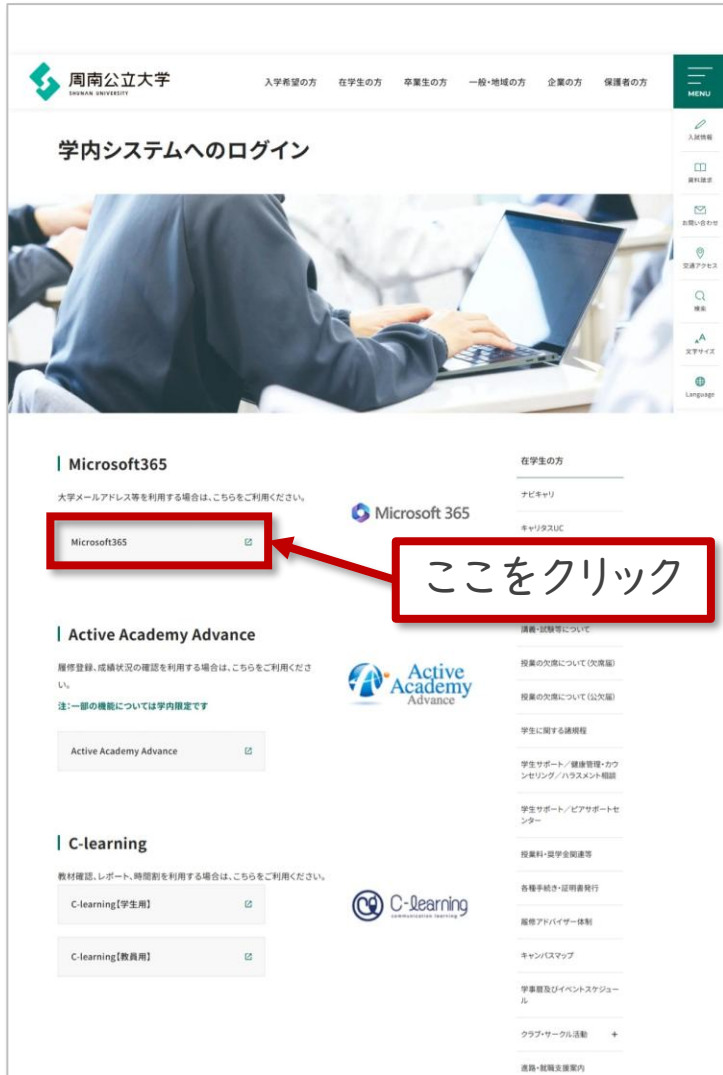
周南公立大学
SHUNAN UNIVERSITY

入学希望の方　在学生の方　卒業生の方　一般・地域の方　企業の方　保護者の方

MENU

入試情報
資料請求
お問い合わせ
交通アクセス
検索
文字サイズ
Language

学内システムへのログイン

Microsoft365

大学メールアドレス等を利用する場合は、こちらをご利用ください。

Microsoft365

Microsoft 365

ここをクリック

Active Academy Advance

履修登録、成績状況の確認を利用する場合は、こちらをご利用ください。

注：一部の機能については学内限定です

Active Academy Advance

Active Academy Advance

C-learning

教材確認、レポート、時間割を利用する場合は、こちらをご利用ください。

C-learning【学生用】

C-learning【教員用】

C-learning communication learning

在学生の方
ナビキャリ
キャリタスUC
講義・試験等について
授業の欠席について（欠席届）
授業の欠席について（公欠届）
学生に関する諸規程
学生サポート／健康管理・カウンセリング／ハラスメント相談
学生サポート／ピアサポートセンター
授業料・奨学金関連等
各種手続き・証明書発行
履修アドバイザー体制
キャンパスマップ
学事暦及びイベントスケジュール
クラブ・サークル活動 ＋
進路・就職支援案内